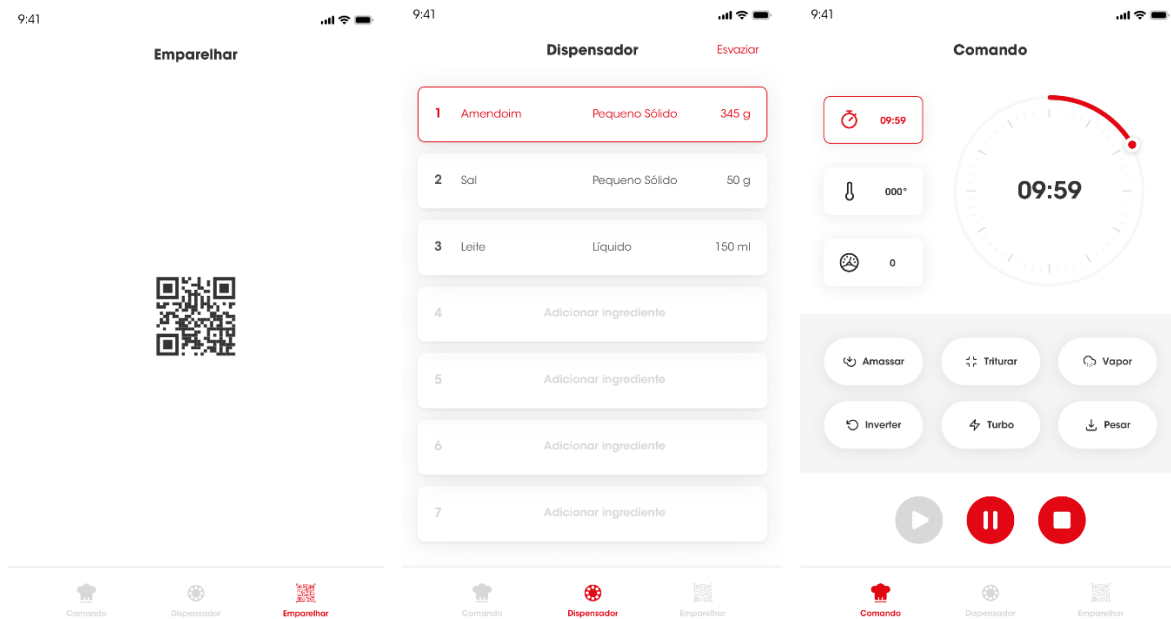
9:41

Emparelhar

Comando Dispensador Emparelhar

9:41

Dispensador Esvaziar

| | | | |
|---|---|---|---|
| 1 | Amendoim | Pequeno Sólido | 345 g |
| 2 | Sal | Pequeno Sólido | 50 g |
| 3 | Leite | Líquido | 150 ml |
| 4 | Adicionar ingrediente | | |
| 5 | Adicionar ingrediente | | |
| 6 | Adicionar ingrediente | | |
| 7 | Adicionar ingrediente | | |

Comando Dispensador Emparelhar

9:41

Comando

09:59

000°

0

09:59

Amassar Triturar Vapor

Inverter Turbo Pesar

Comando Dispensador Emparelhar